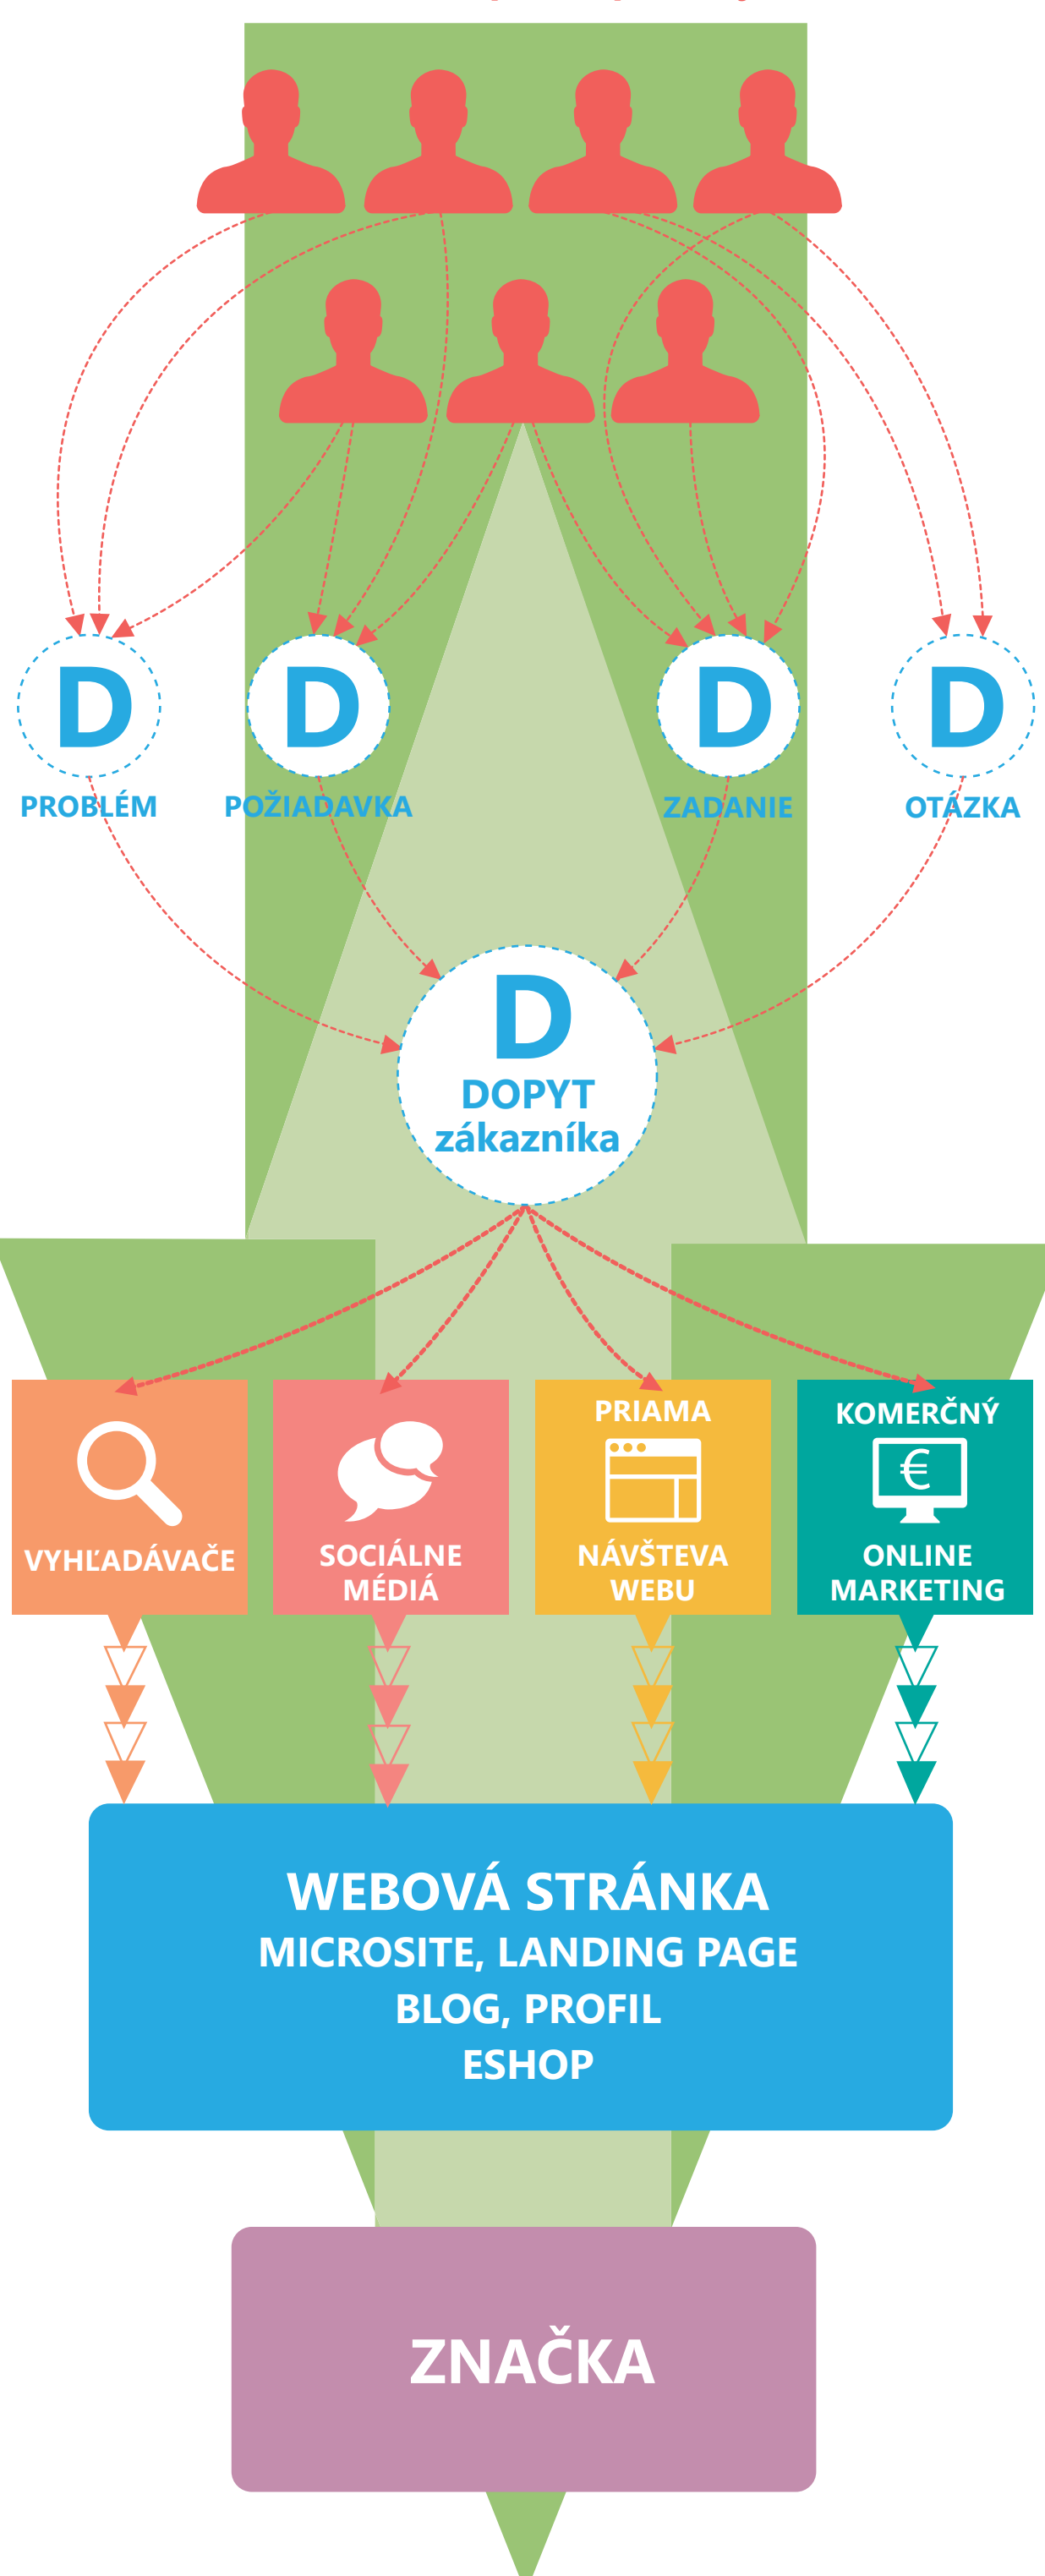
D
PROBLÉM

D
POŽIADAVKA

D
ZADANIE

D
OTÁZKA

D
DOPYT
zákazníka

VYHĽADÁVAČE

SOCIÁLNE MÉDIÁ

PRIAMA
NÁVŠTEVA WEBU

KOMERČNÝ
€
ONLINE MARKETING

WEBOVÁ STRÁNKA
MICROSITE, LANDING PAGE
BLOG, PROFIL
ESHOP

ZNAČKA